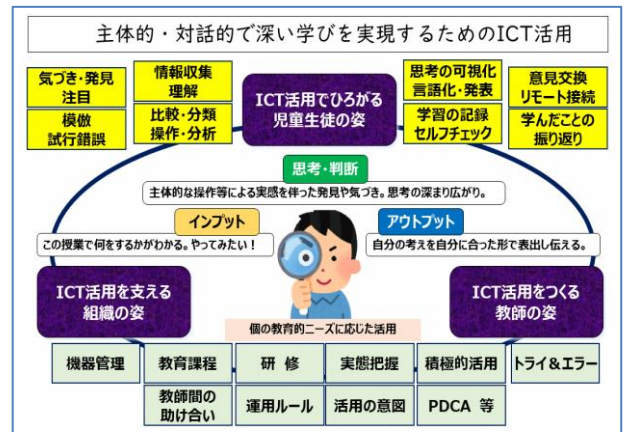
主体的・対話的で深い学びを実現するためのICT活用

気づき・発見
注目

情報収集
理解

模倣
試行錯誤

比較・分類
操作・分析

ICT活用でひろがる
児童生徒の姿

思考の可視化
言語化・発表

意見交換
リモート接続

学習の記録
セルフチェック

学んだことの
振り返り

思考・判断

主体的な操作等による実感を伴った発見や気づき。思考の深まり広がり。

インプット

アウトプット

この授業で何をするかがわかる。やってみたい！

自分の考えを自分に合った形で表出し伝える。

ICT活用を支える
組織の姿

ICT活用をつくる
教師の姿

個の教育的ニーズに応じた活用

機器管理

教育課程

研 修

実態把握

積極的活用

トライ＆エラー

教師間の
助け合い

運用ルール

活用の意図

PDCA 等